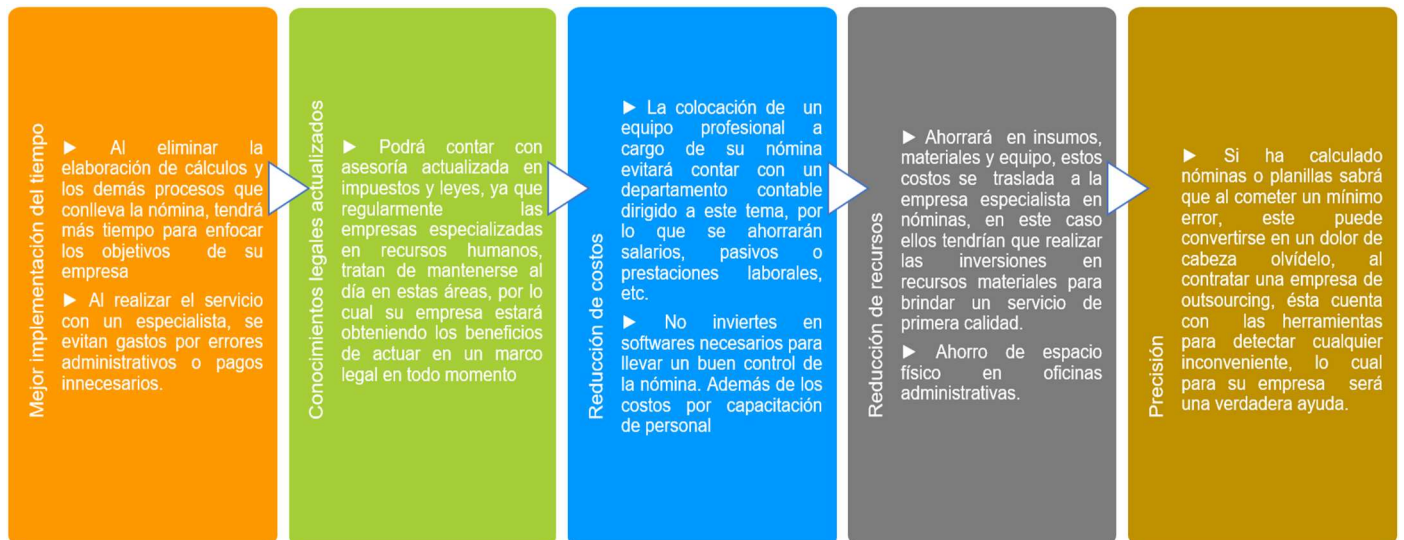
Mejor implementación del tiempo

► Al eliminar la elaboración de cálculos y los demás procesos que conlleva la nómina, tendrá más tiempo para enfocar los objetivos de su empresa

► Al realizar el servicio con un especialista, se evitan gastos por errores administrativos o pagos innecesarios.

Conocimientos legales actualizados

► Podrá contar con asesoría actualizada en impuestos y leyes, ya que regularmente las empresas especializadas en recursos humanos, tratan de mantenerse al día en estas áreas, por lo cual su empresa estará obteniendo los beneficios de actuar en un marco legal en todo momento

Reducción de costos

► La colocación de un equipo profesional a cargo de su nómina evitará contar con un departamento contable dirigido a este tema, por lo que se ahorrarán salarios, pasivos o prestaciones laborales, etc.

► No inviertes en softwares necesarios para llevar un buen control de la nómina. Además de los costos por capacitación de personal

Reducción de recursos

► Ahorrará en insumos, materiales y equipo, estos costos se traslada a la empresa especialista en nóminas, en este caso ellos tendrían que realizar las inversiones en recursos materiales para brindar un servicio de primera calidad.

► Ahorro de espacio físico en oficinas administrativas.

Precisión

► Si ha calculado nóminas o planillas sabrá que al cometer un mínimo error, este puede convertirse en un dolor de cabeza olvídelo, al contratar una empresa de outsourcing, ésta cuenta con las herramientas para detectar cualquier inconveniente, lo cual para su empresa será una verdadera ayuda.